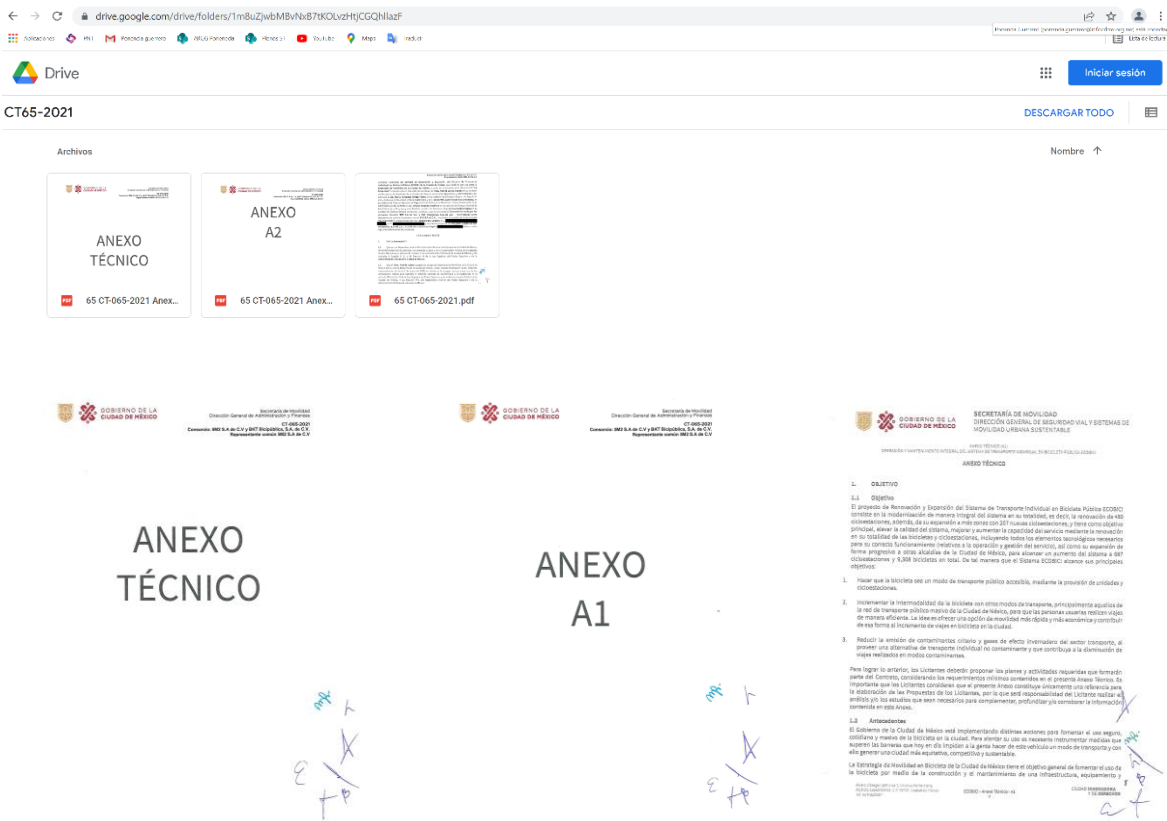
drive.google.com/drive/folders/1m8uZjwbMBvNxB7tKOLvzHtjCGQhllazF

Aplicaciones Mail Paloneta guerrero ARLIG Ponetada Planes 21 YouTube Maps Traducir

Lista de lectura

Drive

Iniciar sesión

CT65-2021

DESCARGAR TODO

Archivos

Nombre ↑

ANEXO TÉCNICO

65 CT-065-2021 Anex...

ANEXO A2

65 CT-065-2021 Anex...

65 CT-065-2021.pdf

GOBIERNO DE LA CIUDAD DE MÉXICO

Secretaría de Movilidad
Dirección General de Administración y Finanzas
CT-065-2021
Consorcio: 8M2 S.A de C.V y BKT Bicipública, S.A. de C.V.
Representante común: 8M2 S.A de C.V

ANEXO TÉCNICO

GOBIERNO DE LA CIUDAD DE MÉXICO

Secretaría de Movilidad
Dirección General de Administración y Finanzas
CT-065-2021
Consorcio: 8M2 S.A de C.V y BKT Bicipública, S.A. de C.V.
Representante común: 8M2 S.A de C.V

ANEXO A1

GOBIERNO DE LA CIUDAD DE MÉXICO

SECRETARÍA DE MOVILIDAD
DIRECCIÓN GENERAL DE SEGURIDAD VIAL Y SISTEMAS DE MOVILIDAD URBANA SUSTENTABLE

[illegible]

ANEXO TÉCNICO

1. OBJETIVO

1.1 Objetivo

El proyecto de Renovación y Expansión del Sistema de Transporte Individual en Bicicleta Pública ECOBICI consiste en la modernización de manera integral del sistema en su totalidad, es decir, la renovación de 480 cicloestaciones, además, de su expansión a más zonas con 207 nuevas cicloestaciones, y tiene como objetivo principal, elevar la calidad del sistema, mejorar y aumentar la capacidad del servicio mediante la renovación en su totalidad de las bicicletas y cicloestaciones, incluyendo todos los elementos tecnológicos necesarios para su correcto funcionamiento (relativos a la operación y gestión del servicio), así como su expansión de forma progresiva a otras alcaldías de la Ciudad de México, para alcanzar un aumento del sistema a 687 cicloestaciones y 9,300 bicicletas en total. De tal manera que el Sistema ECOBICI alcance sus principales objetivos:

1. Hacer que la bicicleta sea un modo de transporte público accesible, mediante la provisión de unidades y cicloestaciones.

2. Incrementar la intermodalidad de la bicicleta con otros modos de transporte, principalmente aquellos de la red de transporte público masivo de la Ciudad de México, para que las personas usuarias realicen viajes de manera eficiente. La idea es ofrecer una opción de movilidad más rápida y más económica y contribuir de esa forma al incremento de viajes en bicicleta en la ciudad.

3. Reducir la emisión de contaminantes criterio y gases de efecto invernadero del sector transporte, al proveer una alternativa de transporte individual no contaminante y que contribuya a la disminución de viajes realizados en modos contaminantes.

Para lograr lo anterior, los Licitantes deberán proponer los planes y actividades requeridas que formarán parte del Contrato, considerando los requerimientos mínimos contenidos en el presente Anexo Técnico. Es importante que los Licitantes consideren que el presente Anexo constituye únicamente una referencia para la elaboración de las Propuestas de los Licitantes, por lo que será responsabilidad del Licitante realizar el análisis y/o los estudios que sean necesarios para complementar, profundizar y/o corroborar la información contenida en este Anexo.

1.2 Antecedentes

El Gobierno de la Ciudad de México está implementando distintas acciones para fomentar el uso seguro, cotidiano y masivo de la bicicleta en la ciudad. Para atender su uso es necesario instrumentar medidas que superen las barreras que hoy en día impiden a la gente hacer de este vehículo un modo de transporte y con ello generar una ciudad más equitativa, competitiva y sustentable.

La Estrategia de Movilidad en Bicicleta de la Ciudad de México tiene el objetivo general de fomentar el uso de la bicicleta por medio de la construcción y el mantenimiento de una infraestructura, equipamiento y

ECOBICI - Anexo Técnico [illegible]

CIUDAD INNOVADORA Y DE DERECHOS